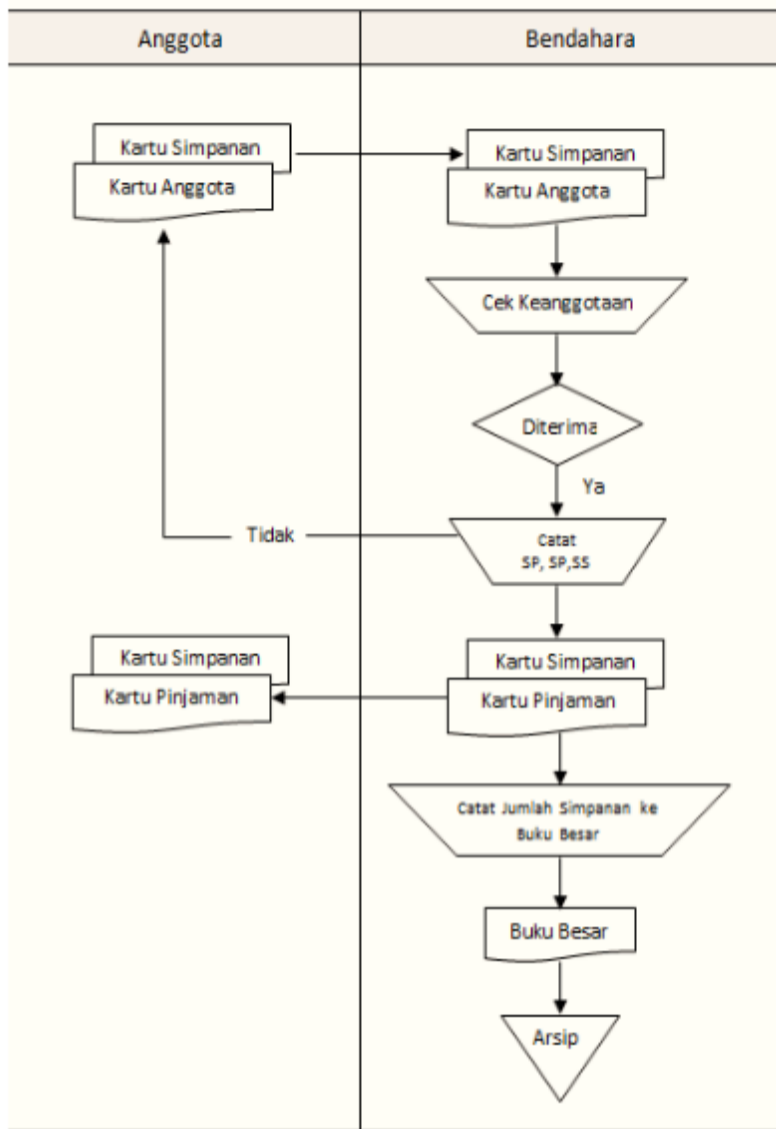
| Anggota | Bendahara |
|---|---|

Kartu Simpanan
Kartu Anggota

Kartu Simpanan
Kartu Anggota

Cek Keanggotaan

Diterima

Ya

Tidak

Catat
SP, SP,SS

Kartu Simpanan
Kartu Pinjaman

Kartu Simpanan
Kartu Pinjaman

Catat Jumlah Simpanan ke Buku Besar

Buku Besar

Arsip